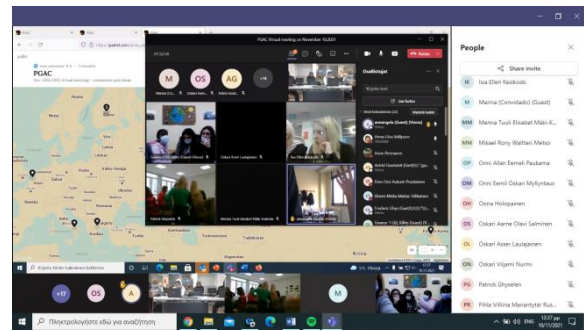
PGAC

PGAC Virtual meeting on November 10,2021

Osallistujat

People

Share invite

Isa Ellen Kaskoski

Marina (Convidado) (Guest)

Menna Tuuli Elisabet Mäki-K...

Mikael Rony Walther Metso

Onni Allan Eemeli Paukama

Onni Eemil Oskari Myllyntaus

Oona Holopainen

Oskari Aarne Olavi Salminen

Oskari Asser Laulajainen

Oskari Viljami Nurmi

Patrick Ghyselen

Pihla Vilhina Marjantytär Rus...

M OS AG

+17 OS A M

Πληκτρολογήστε εδώ για αναζήτηση

12:37 μμ
10/11/2021